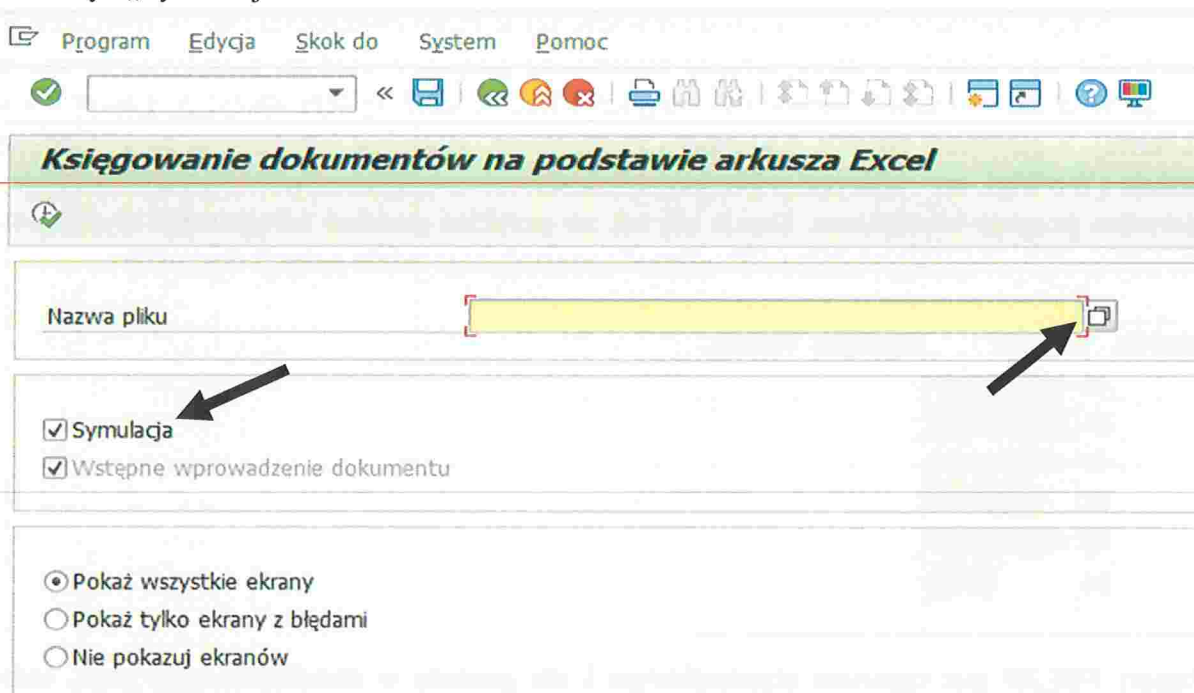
Program Edycja Skok do System Pomoc

Księgowanie dokumentów na podstawie arkusza Excel

Nazwa pliku

Symulacja
Wstępne wprowadzenie dokumentu

Pokaż wszystkie ekrany
Pokaż tylko ekrany z błędami
Nie pokazuj ekranów